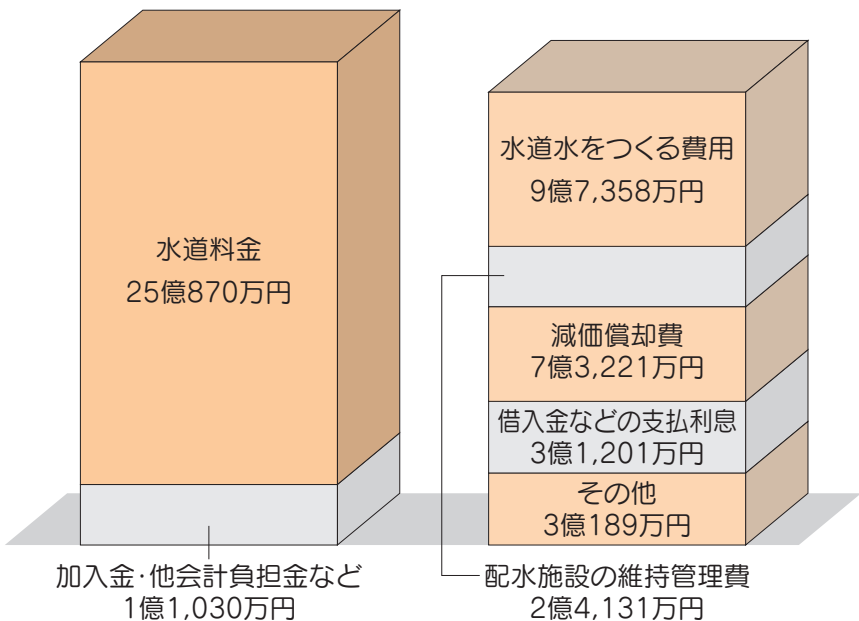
水道料金
25億870万円

加入金・他会計負担金など
1億1,030万円

水道水をつくる費用
9億7,358万円

減価償却費
7億3,221万円

借入金などの支払利息
3億1,201万円

その他
3億189万円

配水施設の維持管理費
2億4,131万円